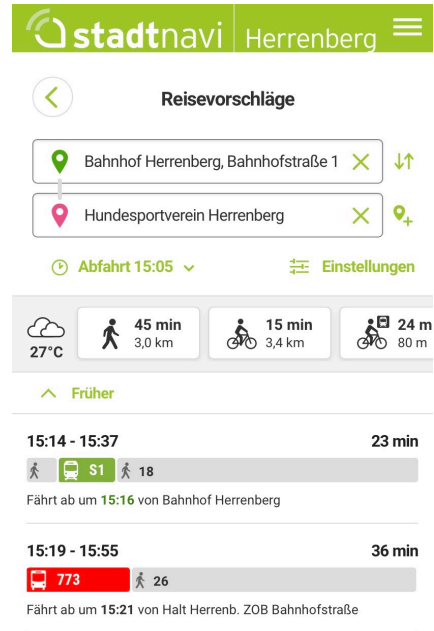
stadtnavi | Herrenberg

Reisevorschläge

Bahnhof Herrenberg, Bahnhofstraße 1

Hundesportverein Herrenberg

Abfahrt 15:05

Einstellungen

27°C

45 min
3,0 km

15 min
3,4 km

24 m
80 m

Früher

15:14 - 15:37
23 min

S1
18

Fährt ab um 15:16 von Bahnhof Herrenberg

15:19 - 15:55
36 min

773
26

Fährt ab um 15:21 von Halt Herrenb. ZOB Bahnhofstraße